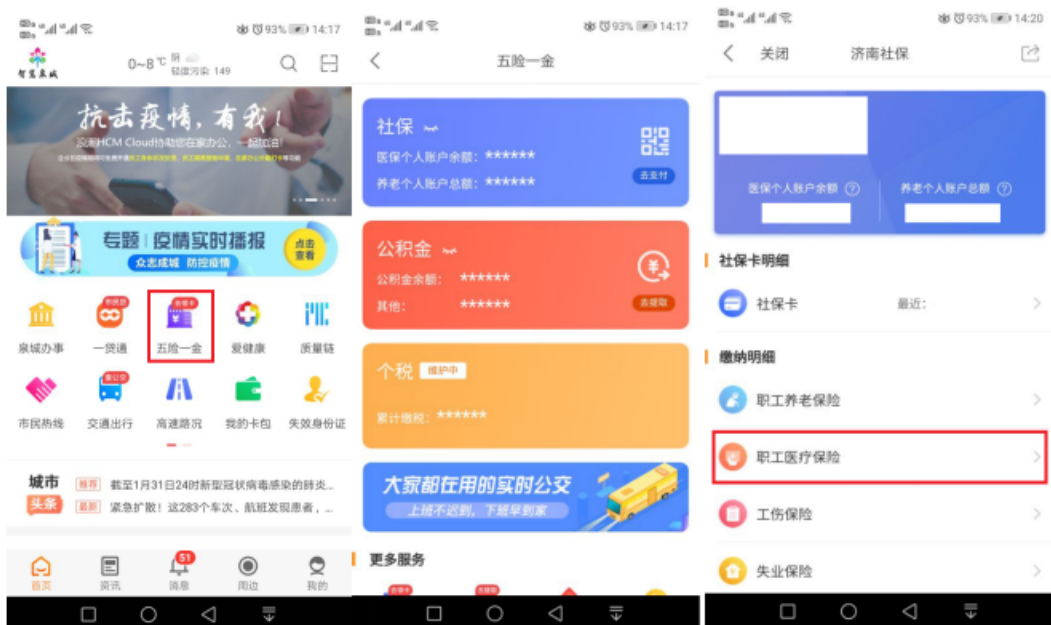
93% 14:17

智慧泉城

0~8℃ 阴
轻度污染 149

抗击疫情，有我！
浪潮HCM Cloud协助您在家办公，一起加油！

专题 | 疫情实时播报
众志成城 防控疫情
点击查看

泉城办事
一贷通
五险一金
爱健康
质量链
市民热线
交通出行
高速路况
我的卡包
失效身份证

城市头条
推荐 截至1月31日24时新型冠状病毒感染的肺炎...
最新 紧急扩散！这283个车次、航班发现患者，...

首页
资讯
51
消息
周边
我的

93% 14:17

五险一金

社保
医保个人账户余额：******
养老个人账户总额：******
去支付

公积金
公积金余额：******
其他：******
去提取

个税 维护中
累计缴税：******

大家都在用的实时公交
上班不迟到，下班早到家

更多服务

93% 14:20

关闭 济南社保

医保个人账户余额
养老个人账户总额

社保卡明细
社保卡 最近：

缴纳明细
职工养老保险
职工医疗保险
工伤保险
失业保险